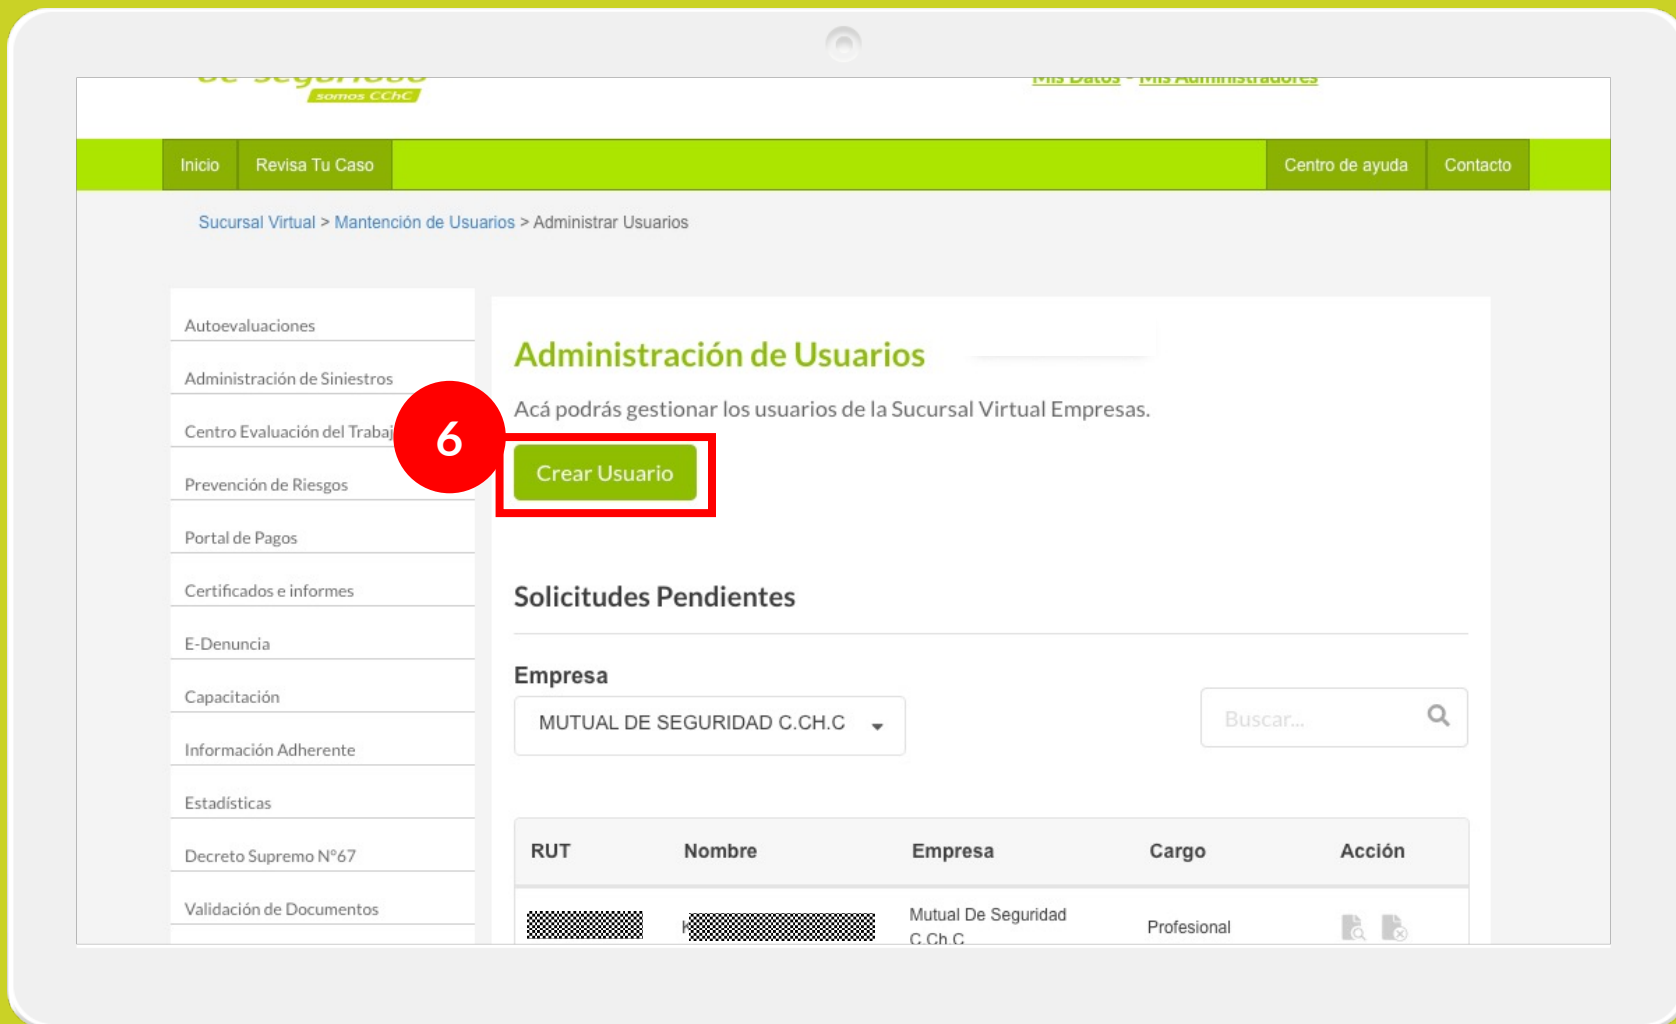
de Seguridad
somos CChC

Mis Datos - Mis Administradores

Inicio
Revisa Tu Caso
Centro de ayuda
Contacto

Sucursal Virtual > Mantención de Usuarios > Administrar Usuarios

Autoevaluaciones
Administración de Siniestros
Centro Evaluación del Trabaj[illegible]
Prevención de Riesgos
Portal de Pagos
Certificados e informes
E-Denuncia
Capacitación
Información Adherente
Estadísticas
Decreto Supremo N°67
Validación de Documentos

Administración de Usuarios

Acá podrás gestionar los usuarios de la Sucursal Virtual Empresas.

6

Crear Usuario

Solicitudes Pendientes

Empresa

MUTUAL DE SEGURIDAD C.CH.C

Buscar...

| RUT | Nombre | Empresa | Cargo | Acción |
|---|---|---|---|---|
| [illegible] | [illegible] | Mutual De Seguridad C.Ch.C | Profesional | |